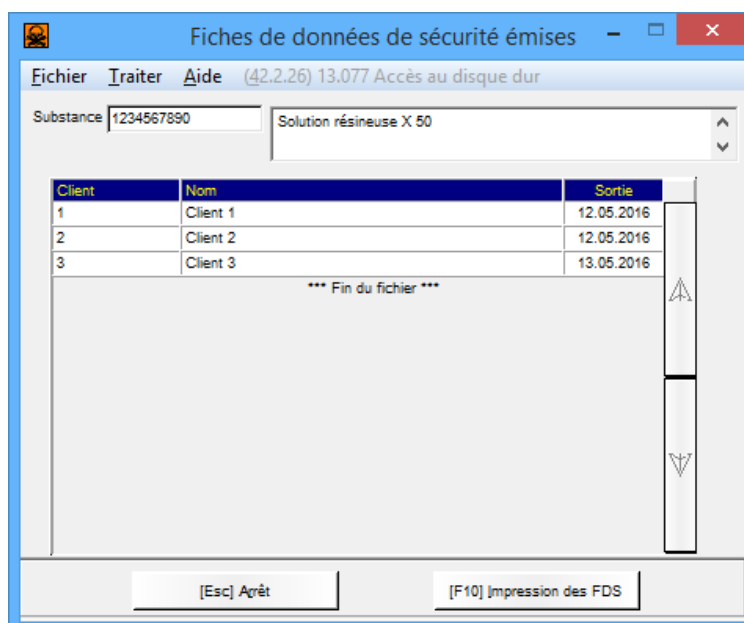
Fiches de données de sécurité émises

Fichier Traiter Aide (42.2.26) 13.077 Accès au disque dur

Substance 1234567890

Solution résineuse X 50

| Client | Nom | Sortie |
|---|---|---|
| 1 | Client 1 | 12.05.2016 |
| 2 | Client 2 | 12.05.2016 |
| 3 | Client 3 | 13.05.2016 |

*** Fin du fichier ***

[Esc] Arrêt

[F10] Impression des FDS